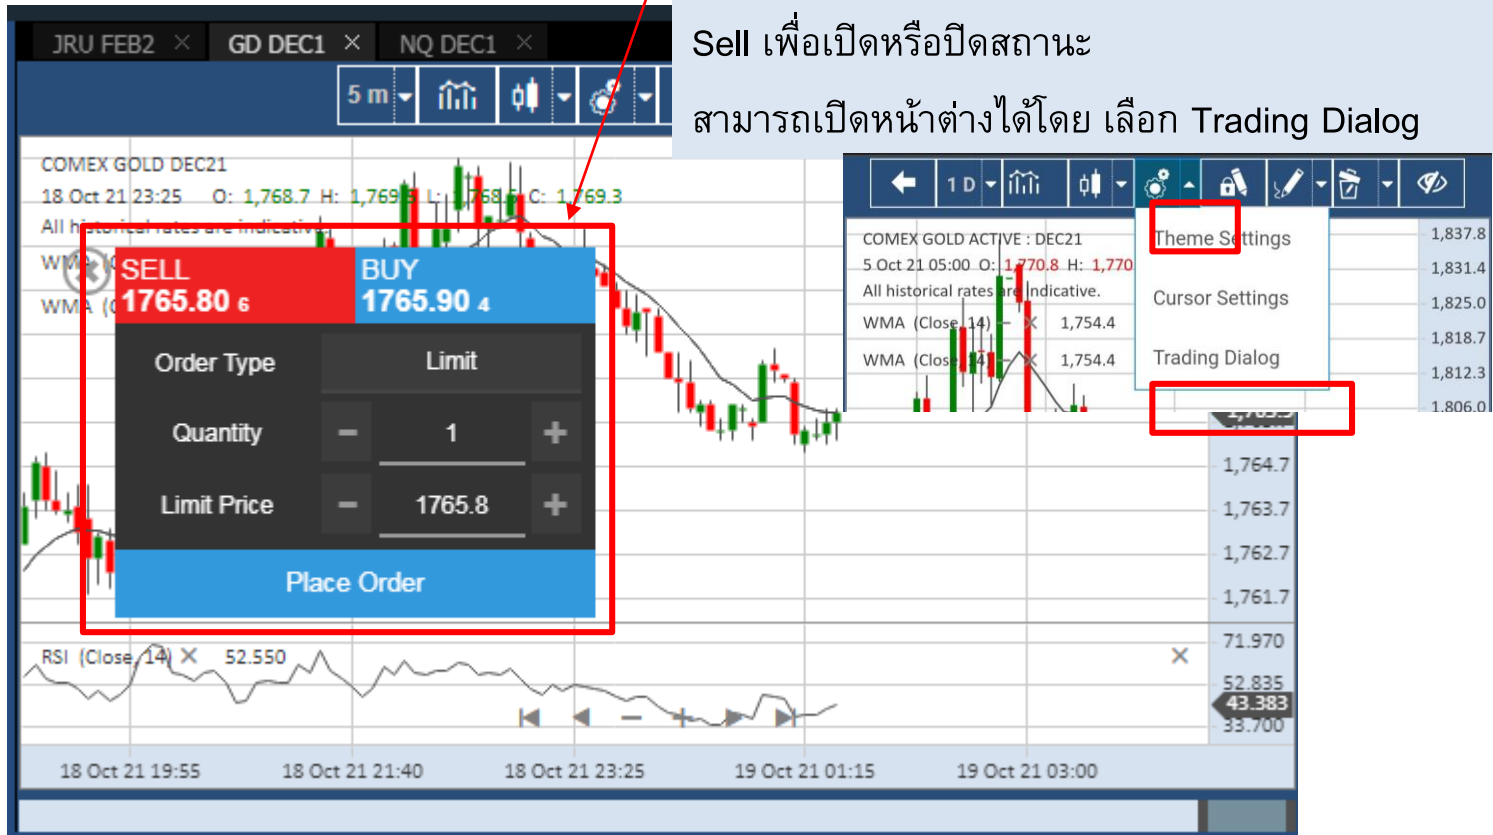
JRU FEB2 ×
GD DEC1 ×
NQ DEC1 ×
5 m

Sell เพื่อเปิดหรือปิดสถานะ

สามารถเปิดหน้าต่างได้โดย เลือก Trading Dialog

COMEX GOLD DEC21
18 Oct 21 23:25 O: 1,768.7 H: 1,769.3 L: 1,768.6 C: 1,769.3
All historical rates are indicative.
WMA
WMA

SELL
1765.80 6
BUY
1765.90 4

| Order Type | Limit |
|---|---|
| Quantity | − 1 + |
| Limit Price | − 1765.8 + |

Place Order

1 D

COMEX GOLD ACTIVE : DEC21
5 Oct 21 05:00 O: 1,770.8 H: 1,770
All historical rates are indicative.
WMA (Close, 14) — × 1,754.4
WMA (Close, 14) — × 1,754.4

Theme Settings
Cursor Settings
Trading Dialog

1,837.8
1,831.4
1,825.0
1,818.7
1,812.3
1,806.0

1,764.7
1,763.7
1,762.7
1,761.7

RSI (Close, 14) × 52.550
×
71.970
52.835
43.383
33.700

18 Oct 21 19:55
18 Oct 21 21:40
18 Oct 21 23:25
19 Oct 21 01:15
19 Oct 21 03:00